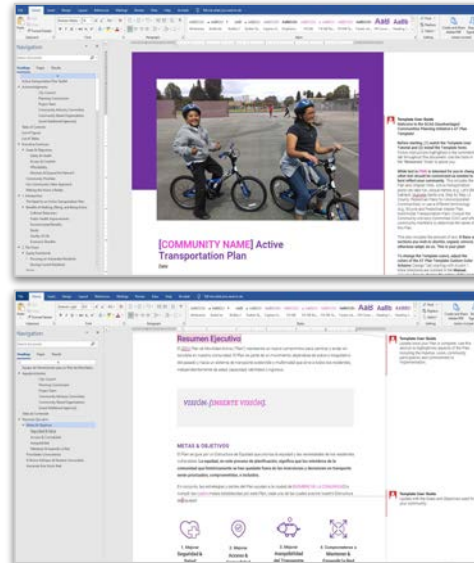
Navigation

[COMMUNITY NAME] Active Transportation Plan

Date

Template User Guide

Resumen Ejecutivo

VISIÓN: [INSERTE VISIÓN]

METAS & OBJETIVOS

Template User Guide

1. Mejorar Seguridad & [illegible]

2. Mejorar Acceso & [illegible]

3. Mejorar Asequibilidad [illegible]

4. Compromiso y Mantener & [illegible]

AaBl

AaBb

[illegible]